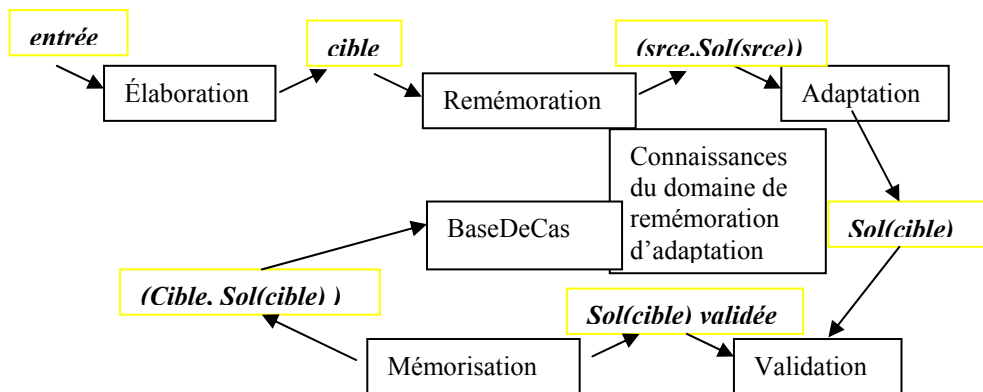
entrée

Élaboration

cible

Remémoration

(srce.Sol(srce))

Adaptation

Connaissances du domaine de remémoration d'adaptation

BaseDeCas

Sol(cible)

(Cible. Sol(cible) )

Sol(cible) validée

Mémorisation

Validation